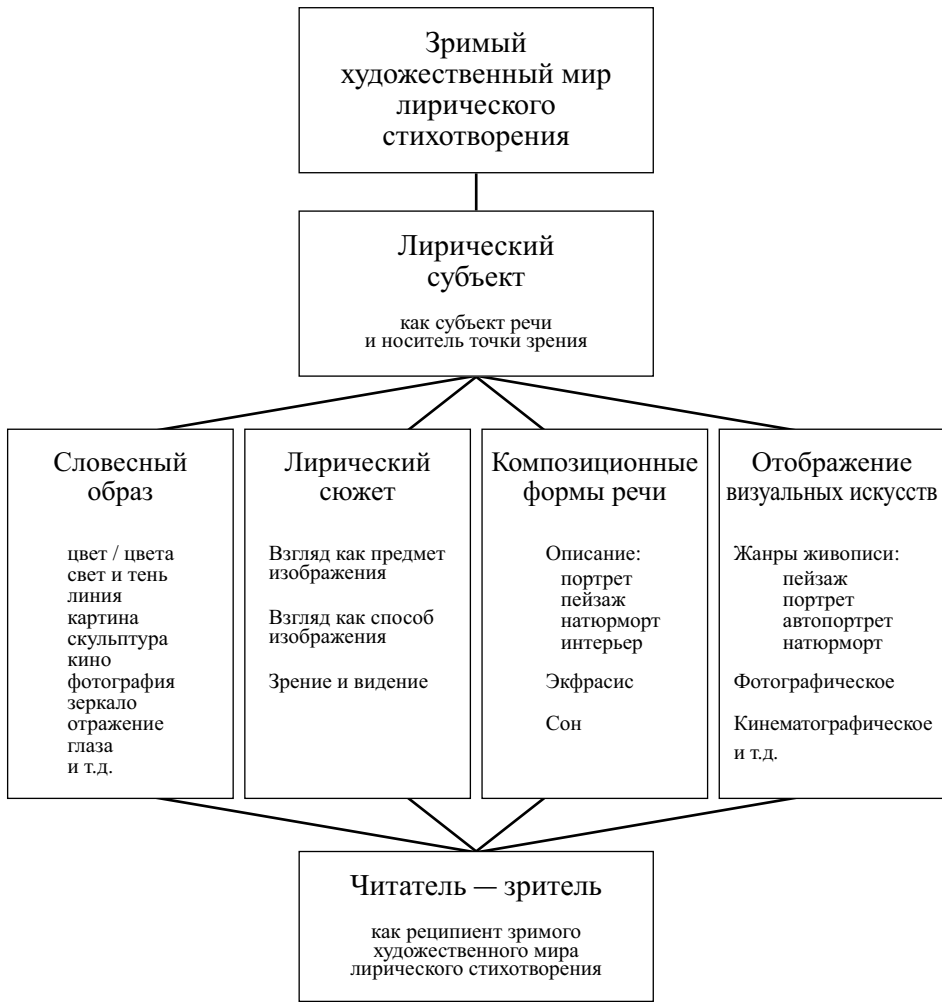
Зримый художественный мир лирического стихотворения

Лирический субъект

как субъект речи и носитель точки зрения

Словесный образ

цвет / цвета
свет и тень
линия
картина
скульптура
кино
фотография
зеркало
отражение
глаза
и т.д.

Лирический сюжет

Взгляд как предмет изображения

Взгляд как способ изображения

Зрение и видение

Композиционные формы речи

Описание:
портрет
пейзаж
натюрморт
интерьер

Экфрасис

Сон

Отображение визуальных искусств

Жанры живописи:
пейзаж
портрет
автопортрет
натюрморт

Фотографическое

Кинематографическое
и т.д.

Читатель — зритель

как реципиент зримого художественного мира лирического стихотворения